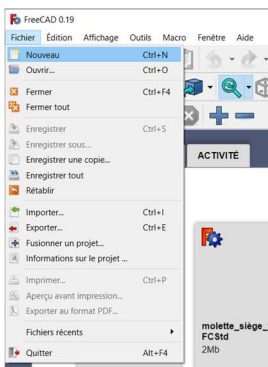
FreeCAD 0.19

Fichier Édition Affichage Outils Macro Fenêtre Aide

Nouveau Ctrl+N
Ouvrir... Ctrl+O
Fermer Ctrl+F4
Fermer tout
Enregistrer Ctrl+S
Enregistrer sous...
Enregistrer une copie...
Enregistrer tout
Rétablir
Importer... Ctrl+I
Exporter... Ctrl+E
Fusionner un projet...
Informations sur le projet ...
Imprimer... Ctrl+P
Aperçu avant impression...
Exporter au format PDF...
Fichiers récents
Quitter Alt+F4

ACTIVITÉ

molette_siège_
FCStd
2Mb